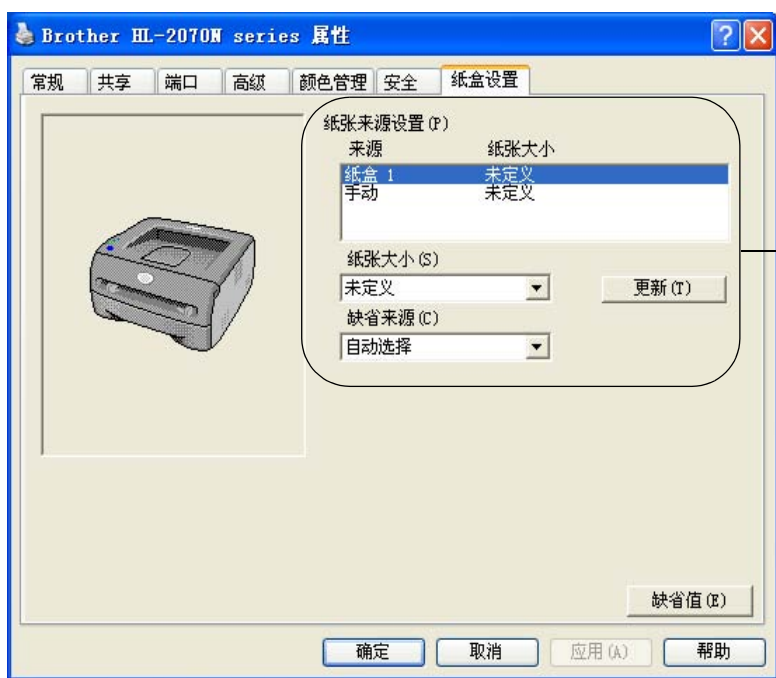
Brother HL-2070N series 属性

常规 共享 端口 高级 颜色管理 安全 纸盒设置

纸张来源设置 (P)

| 来源 | 纸张大小 |
|---|---|
| 纸盒 1 | 未定义 |
| 手动 | 未定义 |

纸张大小 (S)
未定义
更新 (T)
缺省来源 (C)
自动选择

缺省值 (E)

确定 取消 应用 (A) 帮助